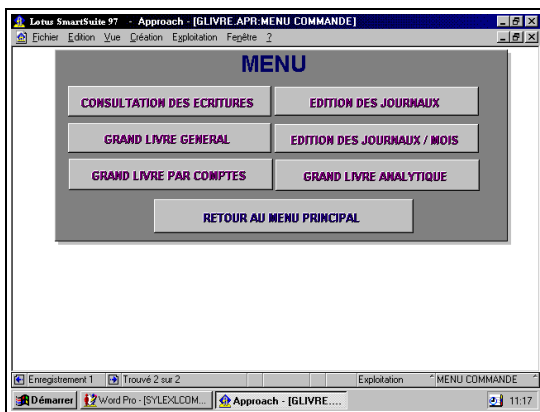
Lotus SmartSuite 97 - Approach - [GLIVRE.APR:MENU COMMANDE]

Fichier Edition Vue Création Exploitation Fenêtre ?

MENU

CONSULTATION DES ECRITURES

EDITION DES JOURNAUX

GRAND LIVRE GENERAL

EDITION DES JOURNAUX / MOIS

GRAND LIVRE PAR COMPTES

GRAND LIVRE ANALYTIQUE

RETOUR AU MENU PRINCIPAL

Enregistrement 1 | Trouvé 2 sur 2 | Exploitation | MENU COMMANDE

Démarrer | Word Pro - [SYLEXLCOM... | Approach - [GLIVRE.... | 11:17